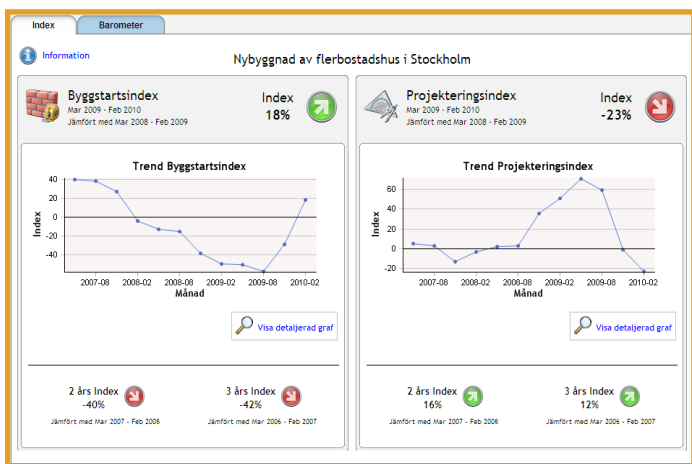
Index Barometer

Information

Nybyggnad av flerbostadshus i Stockholm

Byggstartsindex
Mar 2009 - Feb 2010
Jämfört med Mar 2008 - Feb 2009

Index
18%

Trend Byggstartsindex

40
20
0
-20
-40

Index

2007-08 2008-02 2008-08 2009-02 2009-08 2010-02
Månad

Visa detaljerad graf

2 års Index
-40%
Jämfört med Mar 2007 - Feb 2008

3 års Index
-42%
Jämfört med Mar 2006 - Feb 2007

Projekteringsindex
Mar 2009 - Feb 2010
Jämfört med Mar 2008 - Feb 2009

Index
-23%

Trend Projekteringsindex

60
40
20
0
-20

Index

2007-08 2008-02 2008-08 2009-02 2009-08 2010-02
Månad

Visa detaljerad graf

2 års Index
16%
Jämfört med Mar 2007 - Feb 2008

3 års Index
12%
Jämfört med Mar 2006 - Feb 2007